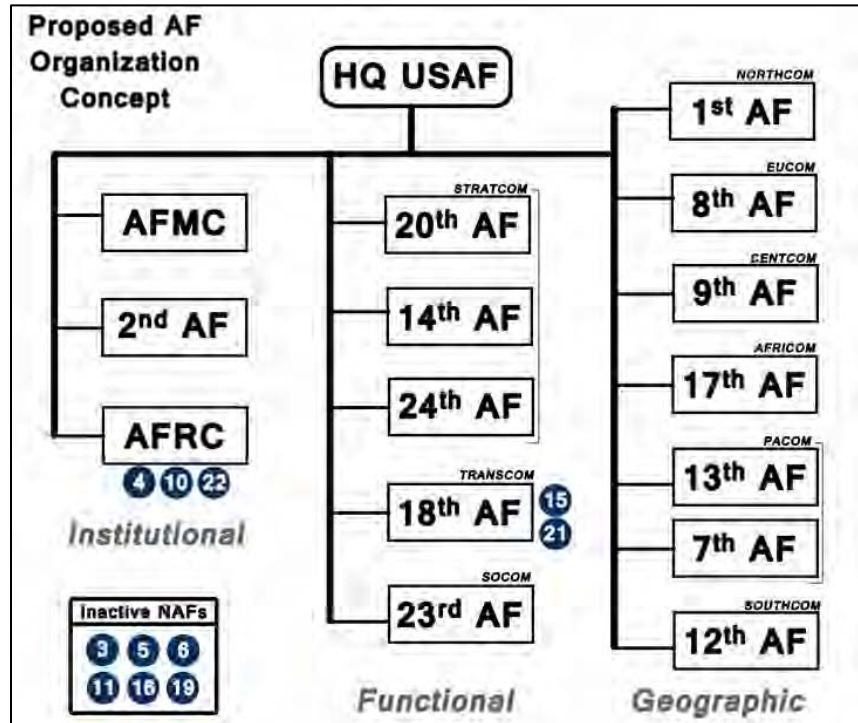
Proposed AF Organization Concept

HQ USAF

AFMC

2$^{nd}$ AF

AFRC

4 10 22

Institutional

Inactive NAFs

3 5 6

11 16 19

STRATCOM

20$^{th}$ AF

14$^{th}$ AF

24$^{th}$ AF

TRANSCOM

18$^{th}$ AF

15

21

SOCOM

23$^{rd}$ AF

Functional

NORTHCOM

1$^{st}$ AF

EUCOM

8$^{th}$ AF

CENTCOM

9$^{th}$ AF

AFRICOM

17$^{th}$ AF

PACOM

13$^{th}$ AF

7$^{th}$ AF

SOUTHCOM

12$^{th}$ AF

Geographic